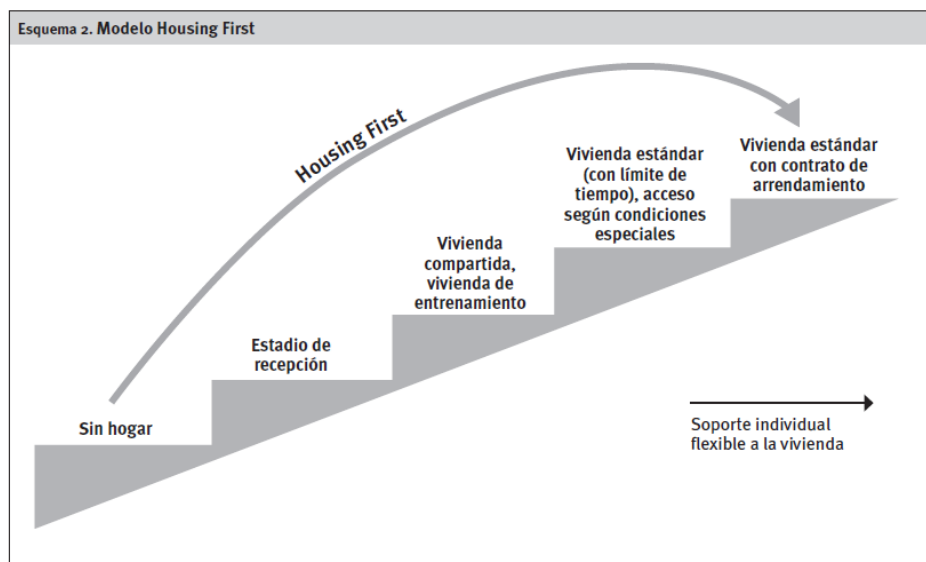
Esquema 2. Modelo Housing First

Housing First

Sin hogar

Estadio de recepción

Vivienda compartida, vivienda de entrenamiento

Vivienda estándar (con límite de tiempo), acceso según condiciones especiales

Vivienda estándar con contrato de arrendamiento

Soporte individual flexible a la vivienda